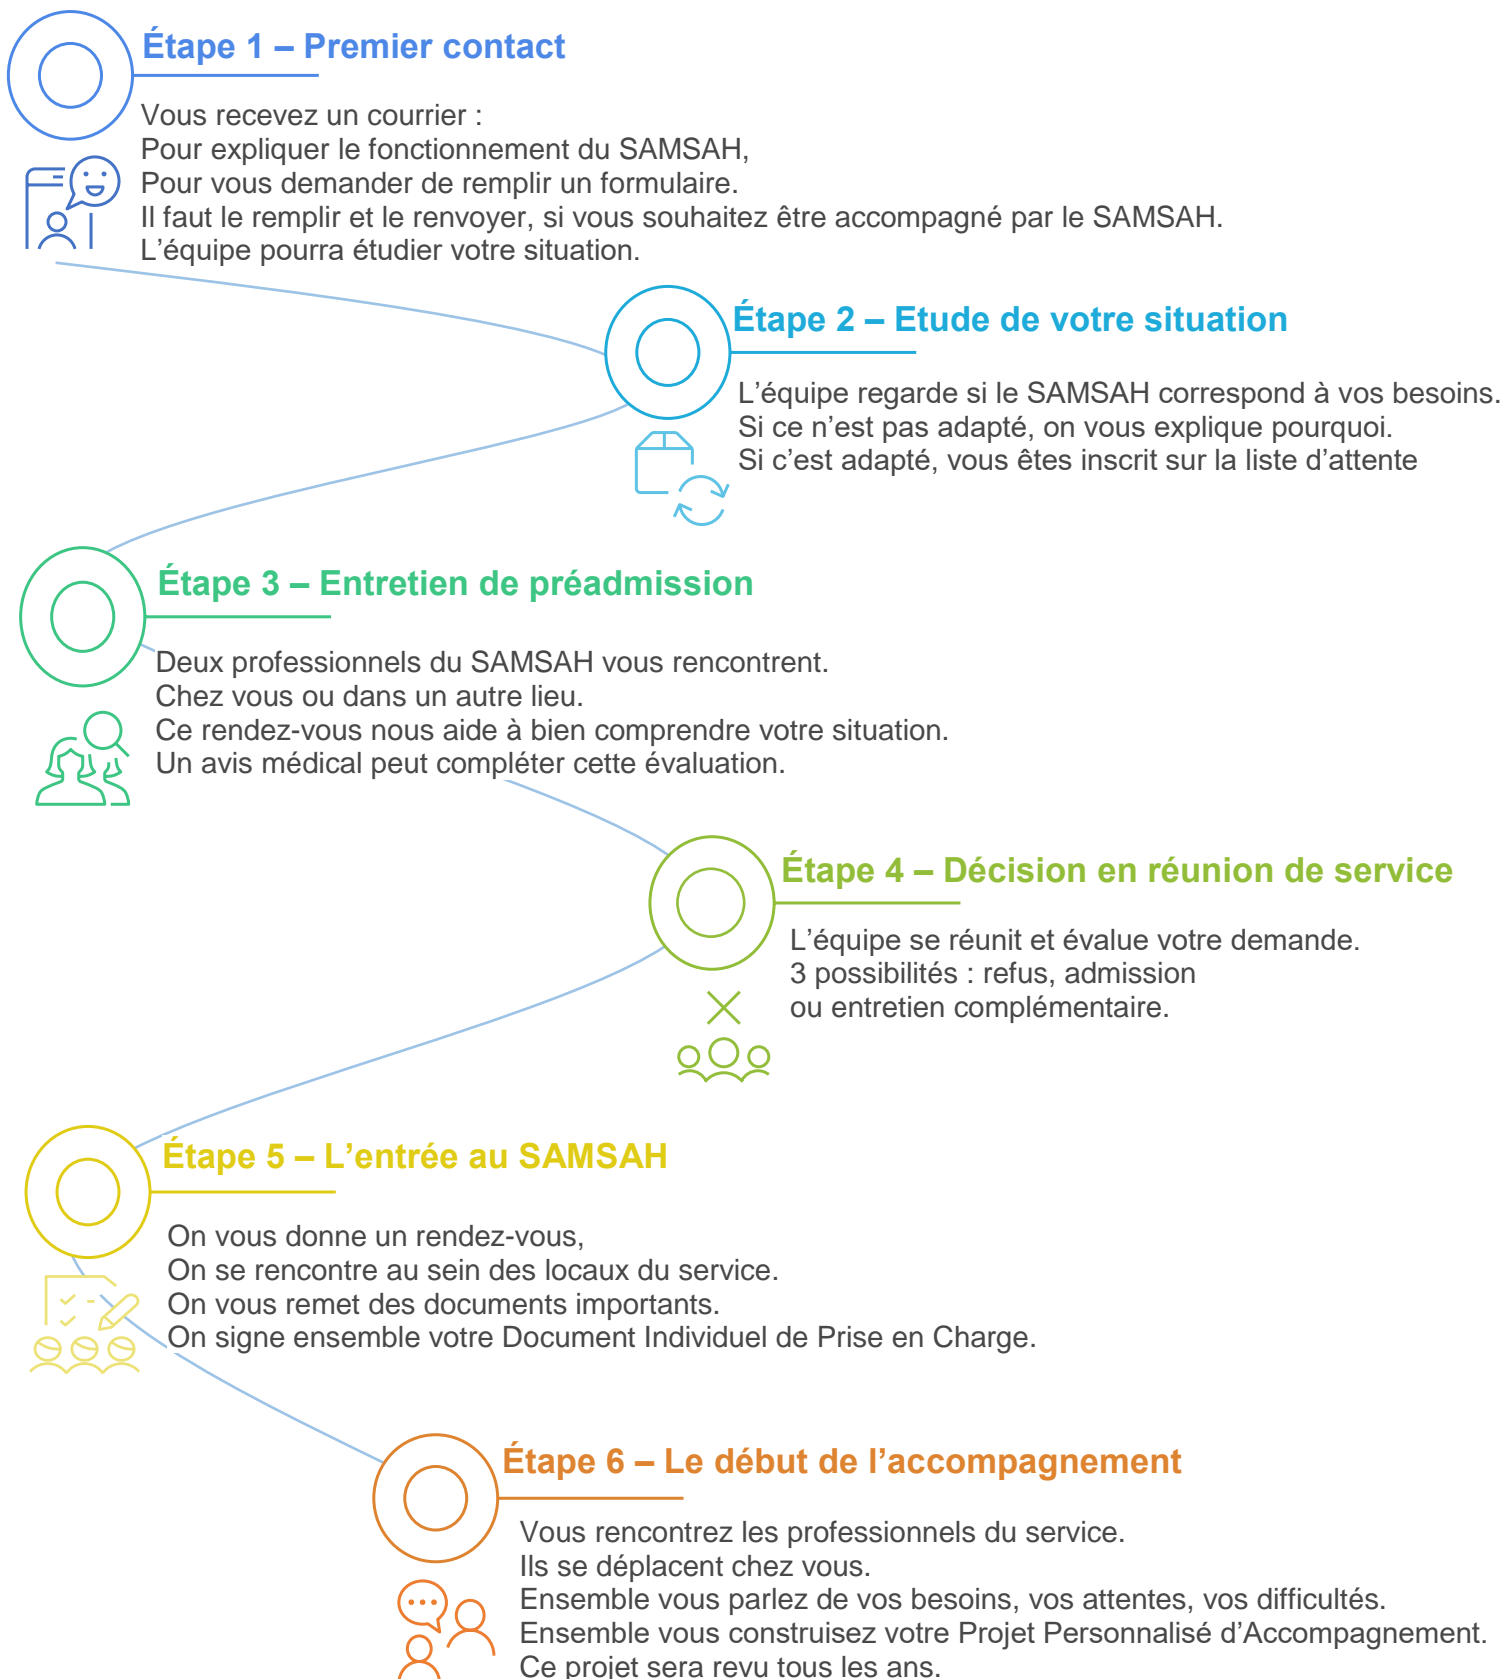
Étape 1 – Premier contact

Vous recevez un courrier :
Pour expliquer le fonctionnement du SAMSAH,
Pour vous demander de remplir un formulaire.
Il faut le remplir et le renvoyer, si vous souhaitez être accompagné par le SAMSAH.
L’équipe pourra étudier votre situation.

Étape 2 – Etude de votre situation

L’équipe regarde si le SAMSAH correspond à vos besoins.
Si ce n’est pas adapté, on vous explique pourquoi.
Si c’est adapté, vous êtes inscrit sur la liste d’attente

Étape 3 – Entretien de préadmission

Deux professionnels du SAMSAH vous rencontrent.
Chez vous ou dans un autre lieu.
Ce rendez-vous nous aide à bien comprendre votre situation.
Un avis médical peut compléter cette évaluation.

Étape 4 – Décision en réunion de service

L’équipe se réunit et évalue votre demande.
3 possibilités : refus, admission
ou entretien complémentaire.

Étape 5 – L’entrée au SAMSAH

On vous donne un rendez-vous,
On se rencontre au sein des locaux du service.
On vous remet des documents importants.
On signe ensemble votre Document Individuel de Prise en Charge.

Étape 6 – Le début de l’accompagnement

Vous rencontrez les professionnels du service.
Ils se déplacent chez vous.
Ensemble vous parlez de vos besoins, vos attentes, vos difficultés.
Ensemble vous construisez votre Projet Personnalisé d’Accompagnement.
Ce projet sera revu tous les ans.